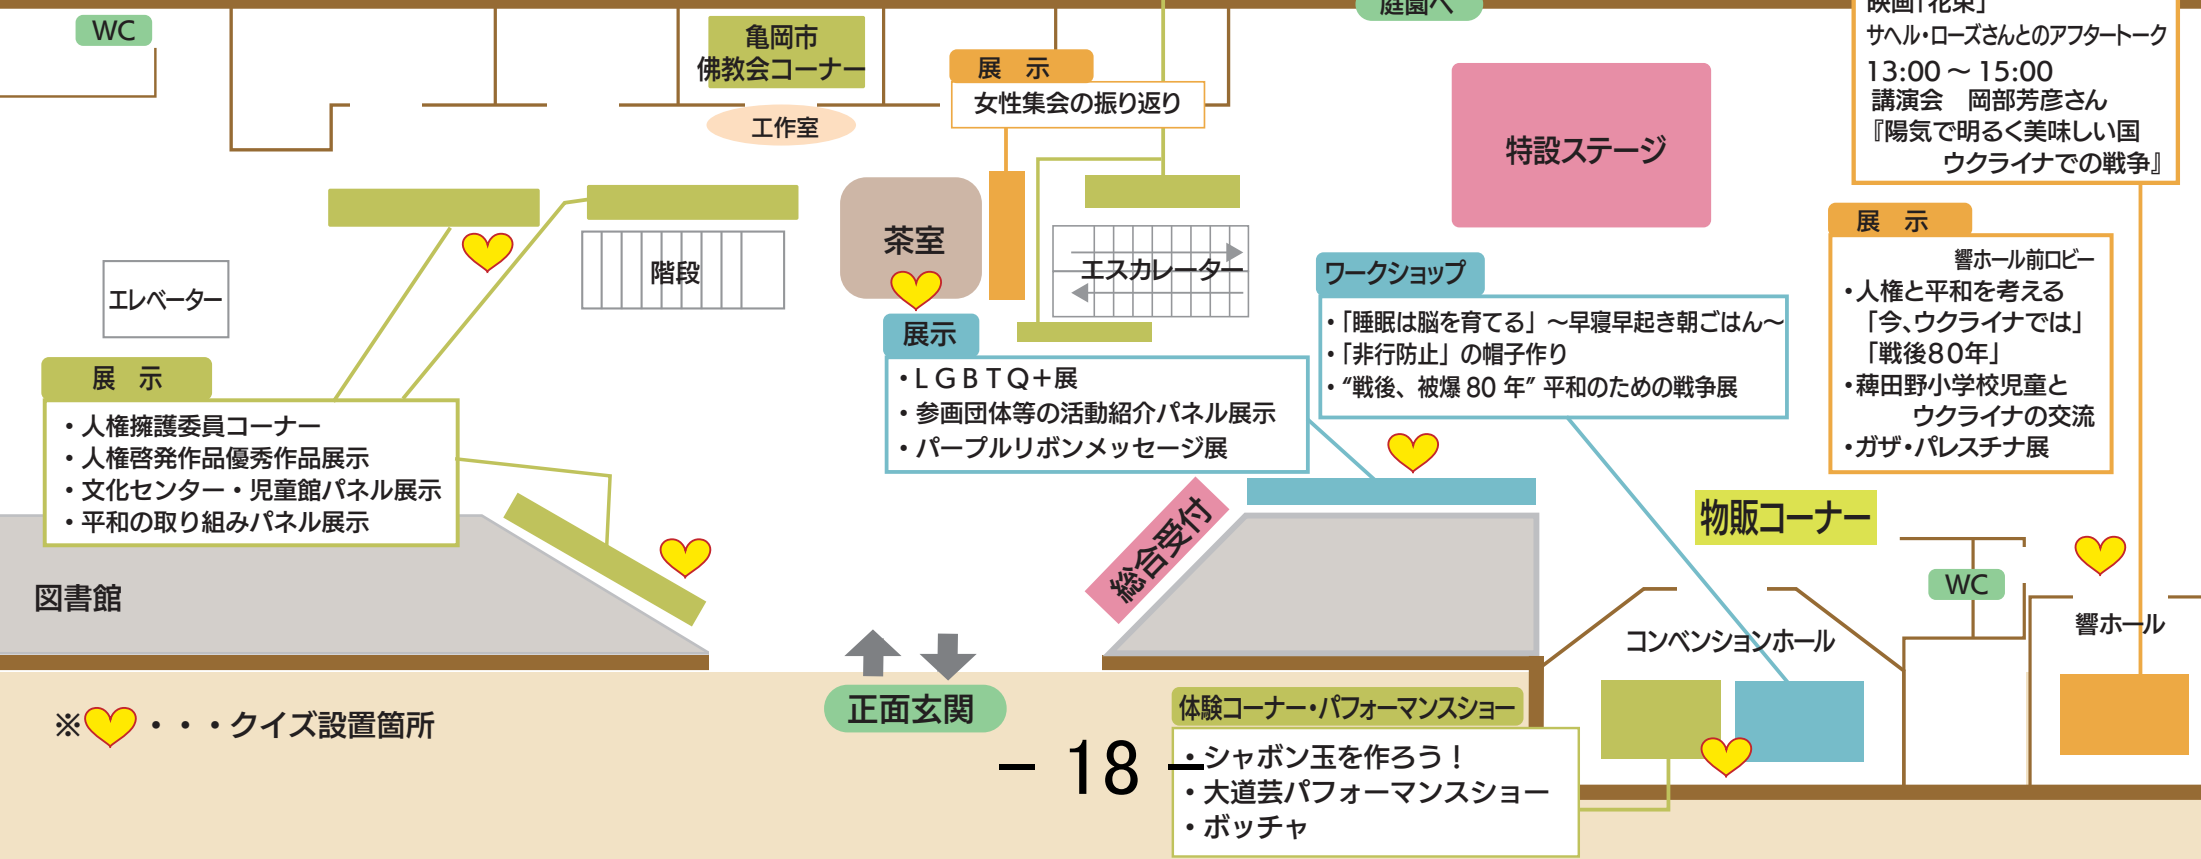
WC

亀岡市
佛教会コーナー

工作室

展　示
女性集会の振り返り

庭園へ

特設ステージ

映画「花束」
サヘル・ローズさんとのアフタートーク
13:00 ～ 15:00
講演会　岡部芳彦さん
『陽気で明るく美味しい国
ウクライナでの戦争』

エレベーター

階段

茶室

エスカレーター

展　示
響ホール前ロビー
•人権と平和を考える
「今､ウクライナでは」
「戦後80年」
•稗田野小学校児童と
ウクライナの交流
•ガザ•パレスチナ展

ワークショップ
•「睡眠は脳を育てる」～早寝早起き朝ごはん～
•「非行防止」の帽子作り
•“戦後、被爆 80 年” 平和のための戦争展

展示
•ＬＧＢＴＱ+展
•参画団体等の活動紹介パネル展示
•パープルリボンメッセージ展

展　示
•人権擁護委員コーナー
•人権啓発作品優秀作品展示
•文化センター•児童館パネル展示
•平和の取り組みパネル展示

図書館

総合受付

物販コーナー

WC

響ホール

コンベンションホール

正面玄関

※・・・クイズ設置箇所

体験コーナー•パフォーマンスショー
•シャボン玉を作ろう！
•大道芸パフォーマンスショー
•ボッチャ

– 18 –